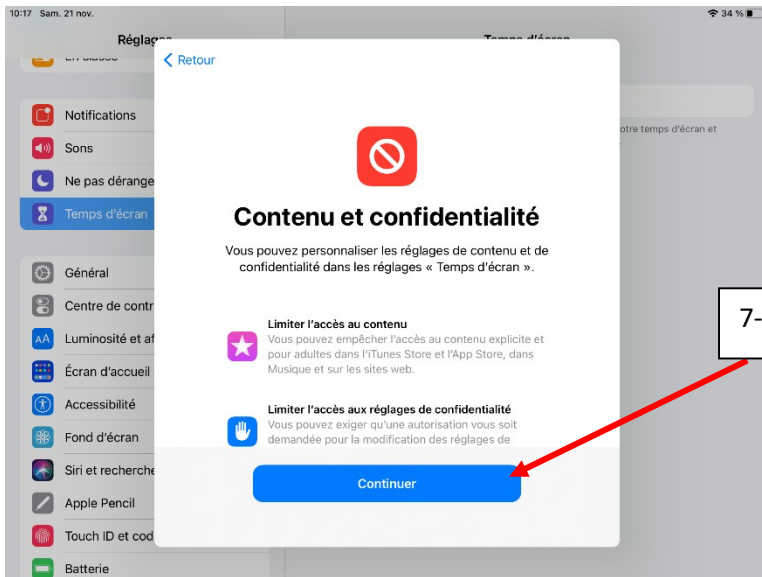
10:17 Sam. 21 nov.

34 %

Réglages

Temps d'écran

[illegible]

Notifications

Sons

Ne pas dérange

Temps d'écran

Général

Centre de contr

Luminosité et af

Écran d'accueil

Accessibilité

Fond d'écran

Siri et recherche

Apple Pencil

Touch ID et cod

Batterie

otre temps d'écran et

Retour

Contenu et confidentialité

Vous pouvez personnaliser les réglages de contenu et de confidentialité dans les réglages « Temps d'écran ».

Limiter l'accès au contenu
Vous pouvez empêcher l'accès au contenu explicite et pour adultes dans l'iTunes Store et l'App Store, dans Musique et sur les sites web.

Limiter l'accès aux réglages de confidentialité
Vous pouvez exiger qu'une autorisation vous soit demandée pour la modification des réglages de

Continuer

7-